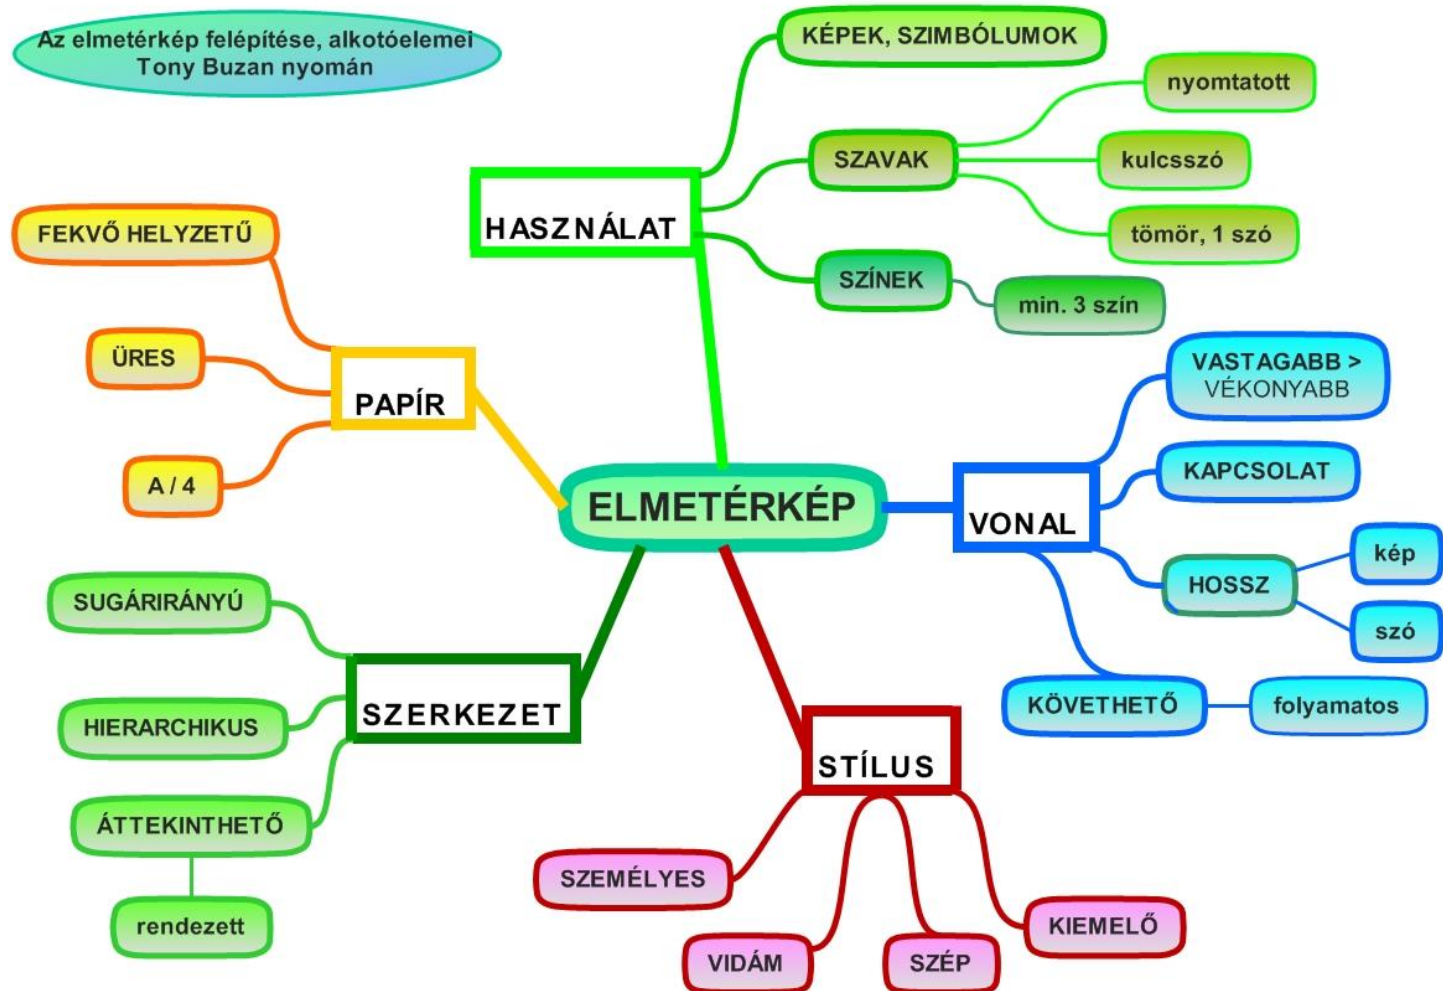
Az elmetérkép felépítése, alkotóelemei Tony Buzan nyomán

KÉPEK, SZIMBÓLUMOK

nyomtatott

SZAVAK

kulcsszó

HASZNÁLAT

tömör, 1 szó

SZÍNEK

min. 3 szín

FEKVŐ HELYZETŰ

ÜRES

PAPÍR

A / 4

VASTAGABB > VÉKONYABB

KAPCSOLAT

ELMETÉRKÉP

VONAL

HOSSZ

kép

szó

SUGÁRIRÁNYÚ

KÖVETHETŐ

folyamatos

HIERARCHIKUS

SZERKEZET

STÍLUS

ÁTTEKINTHETŐ

rendezett

SZEMÉLYES

KIEMELŐ

VIDÁM

SZÉP